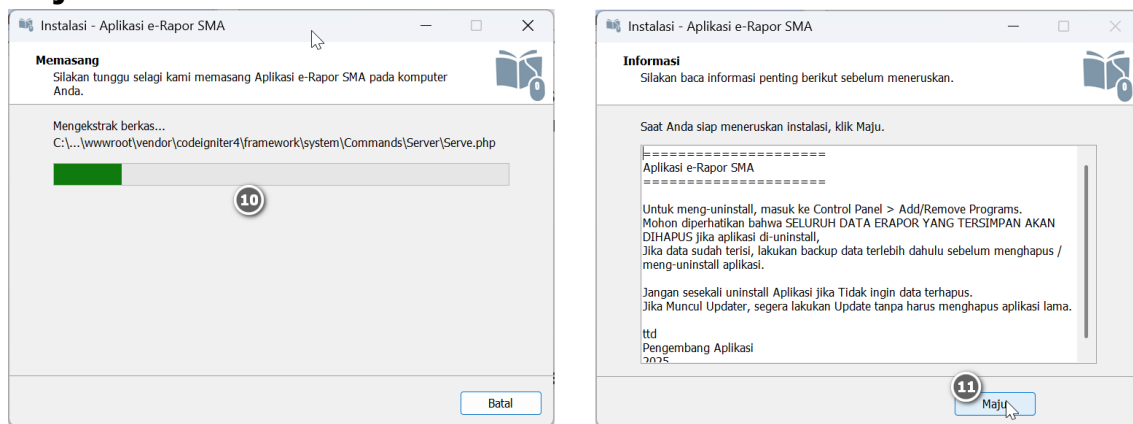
Instalasi - Aplikasi e-Rapor SMA

Memasang
Silakan tunggu selagi kami memasang Aplikasi e-Rapor SMA pada komputer Anda.

Mengekstrak berkas...
C:\...\wwwroot\vendor\codeigniter4\framework\system\Commands\Server\Serve.php

10

Batal

Instalasi - Aplikasi e-Rapor SMA

Informasi
Silakan baca informasi penting berikut sebelum meneruskan.

Saat Anda siap meneruskan instalasi, klik Maju.

=====================
Aplikasi e-Rapor SMA
=====================

Untuk meng-uninstall, masuk ke Control Panel > Add/Remove Programs.
Mohon diperhatikan bahwa SELURUH DATA ERAPOR YANG TERSIMPAN AKAN DIHAPUS jika aplikasi di-uninstall,
Jika data sudah terisi, lakukan backup data terlebih dahulu sebelum menghapus / meng-uninstall aplikasi.

Jangan sesekali uninstall Aplikasi jika Tidak ingin data terhapus.
Jika Muncul Updater, segera lakukan Update tanpa harus menghapus aplikasi lama.

ttd
Pengembang Aplikasi
2025

11

Maju